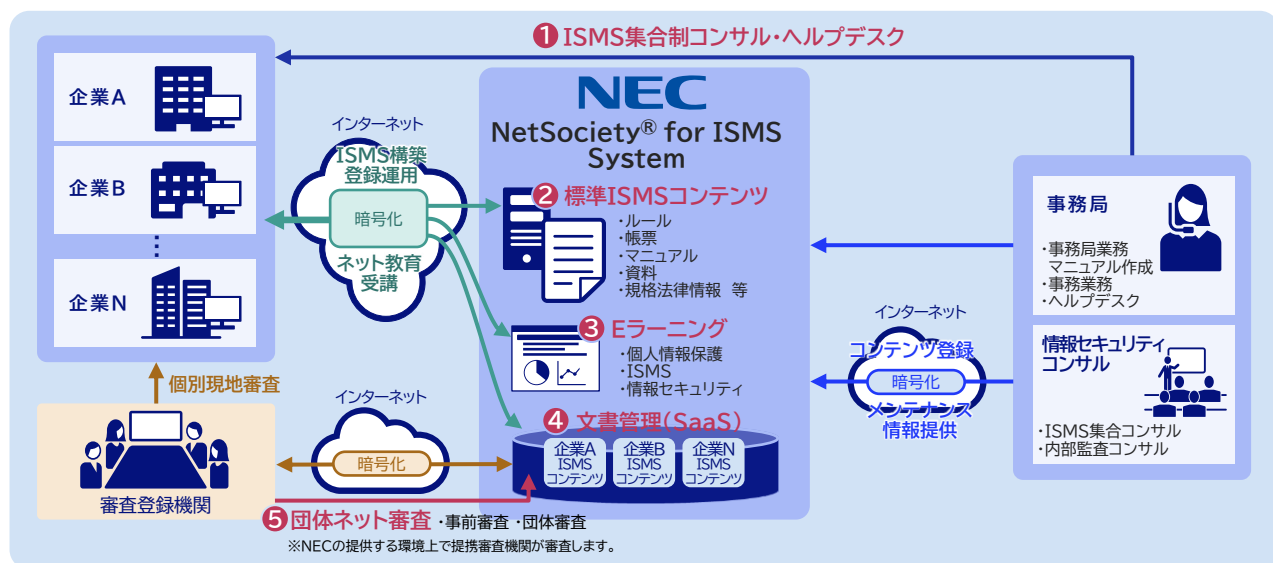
❶ ISMS集合制コンサル・ヘルプデスク

企業A

企業B

企業N

インターネット

ISMS構築
登録運用

暗号化

ネット教育
受講

NEC

NetSociety® for ISMS System

❷ 標準ISMSコンテンツ
・ルール
・帳票
・マニュアル
・資料
・規格法律情報 等

❸ Eラーニング
・個人情報保護
・ISMS
・情報セキュリティ

❹ 文書管理（SaaS）
企業A ISMS コンテンツ
企業B ISMS コンテンツ
企業N ISMS コンテンツ

事務局
・事務局業務
マニュアル作成
・事務業務
・ヘルプデスク

インターネット

コンテンツ登録
暗号化
メンテナンス
情報提供

情報セキュリティ
コンサル
・ISMS集合コンサル
・内部監査コンサル

個別現地審査

インターネット

暗号化

審査登録機関

❺ 団体ネット審査 ・事前審査 ・団体審査
※NECの提供する環境上で提携審査機関が審査します。